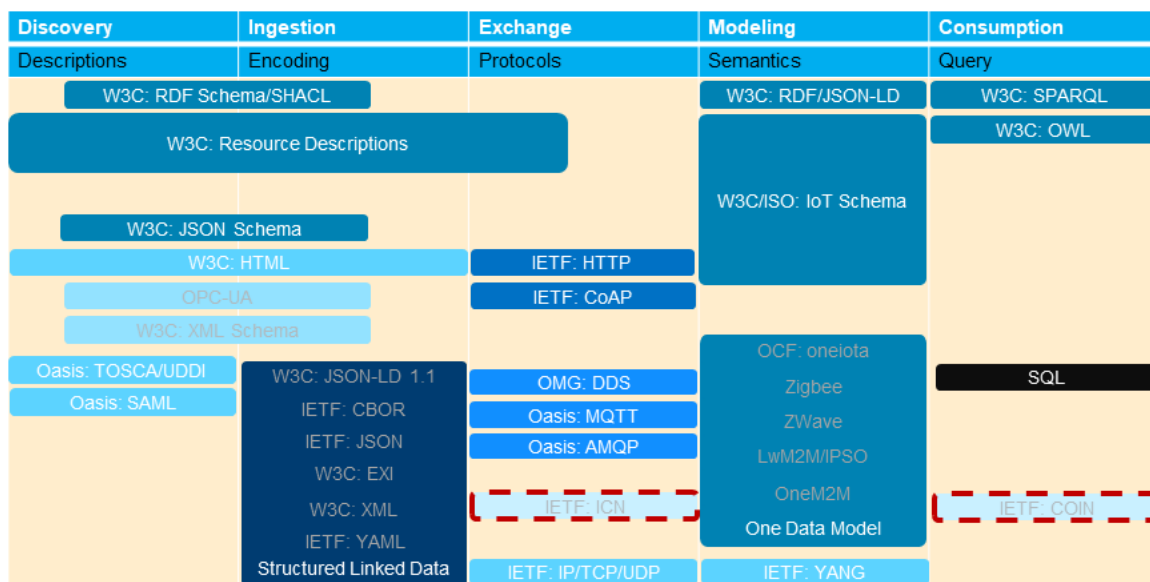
| Discovery | Ingestion | Exchange | Modeling | Consumption |
|---|---|---|---|---|
| Descriptions | Encoding | Protocols | Semantics | Query |

W3C: RDF Schema/SHACL

W3C: RDF/JSON-LD

W3C: SPARQL

W3C: Resource Descriptions

W3C: OWL

W3C/ISO: IoT Schema

W3C: JSON Schema

W3C: HTML

IETF: HTTP

OPC-UA

IETF: CoAP

W3C: XML Schema

OCF: oneiota

Oasis: TOSCA/UDDI

W3C: JSON-LD 1.1

OMG: DDS

Zigbee

SQL

Oasis: SAML

IETF: CBOR

Oasis: MQTT

ZWave

IETF: JSON

Oasis: AMQP

LwM2M/IPSO

W3C: EXI

OneM2M

W3C: XML

IETF: ICN

IETF: COIN

IETF: YAML

One Data Model

Structured Linked Data

IETF: IP/TCP/UDP

IETF: YANG